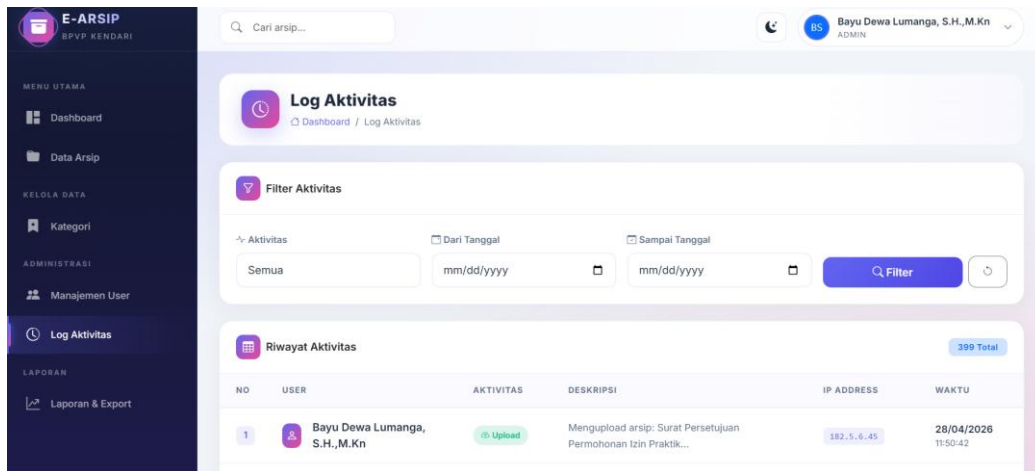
E-ARSIP
BPVP KENDARI

MENU UTAMA
Dashboard
Data Arsip
KELOLA DATA
Kategori
ADMINISTRASI
Manajemen User
Log Aktivitas
LAPORAN
Laporan & Export

Cari arsip...

BS Bayu Dewa Lumanga, S.H.,M.Kn
ADMIN

Log Aktivitas
Dashboard / Log Aktivitas

Filter Aktivitas

Aktivitas
Semua
Dari Tanggal
mm/dd/yyyy
Sampai Tanggal
mm/dd/yyyy
Filter

Riwayat Aktivitas
399 Total

| NO | USER | AKTIVITAS | DESKRIPSI | IP ADDRESS | WAKTU |
|---|---|---|---|---|---|
| 1 | Bayu Dewa Lumanga, S.H.,M.Kn | Upload | Mengupload arsip: Surat Persetujuan Permohonan Izin Praktik... | 182.5.6.45 | 28/04/2026 11:50:42 |